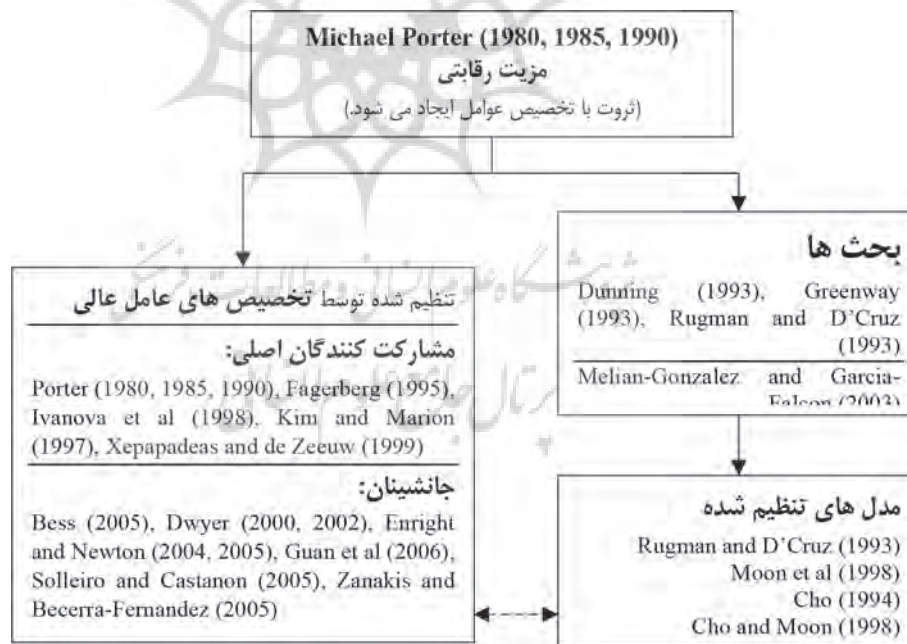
Michael Porter (1980, 1985, 1990)
مزیت رقابتی
(ثروت با تخصیص عوامل ایجاد می شود.)

بحث ها
Dunning (1993), Greenway (1993), Rugman and D'Cruz (1993)
Melian-Gonzalez and Garcia-Falcon (2003)

تنظیم شده توسط تخصیص های عامل عالی
مشارکت کنندگان اصلی:
Porter (1980, 1985, 1990), Fagerberg (1995), Ivanova et al (1998), Kim and Marion (1997), Xepapadeas and de Zeeuw (1999)
جانشینان:
Bess (2005), Dwyer (2000, 2002), Enright and Newton (2004, 2005), Guan et al (2006), Solleiro and Castanon (2005), Zanakis and Becerra-Fernandez (2005)

مدل های تنظیم شده
Rugman and D'Cruz (1993)
Moon et al (1998)
Cho (1994)
Cho and Moon (1998)